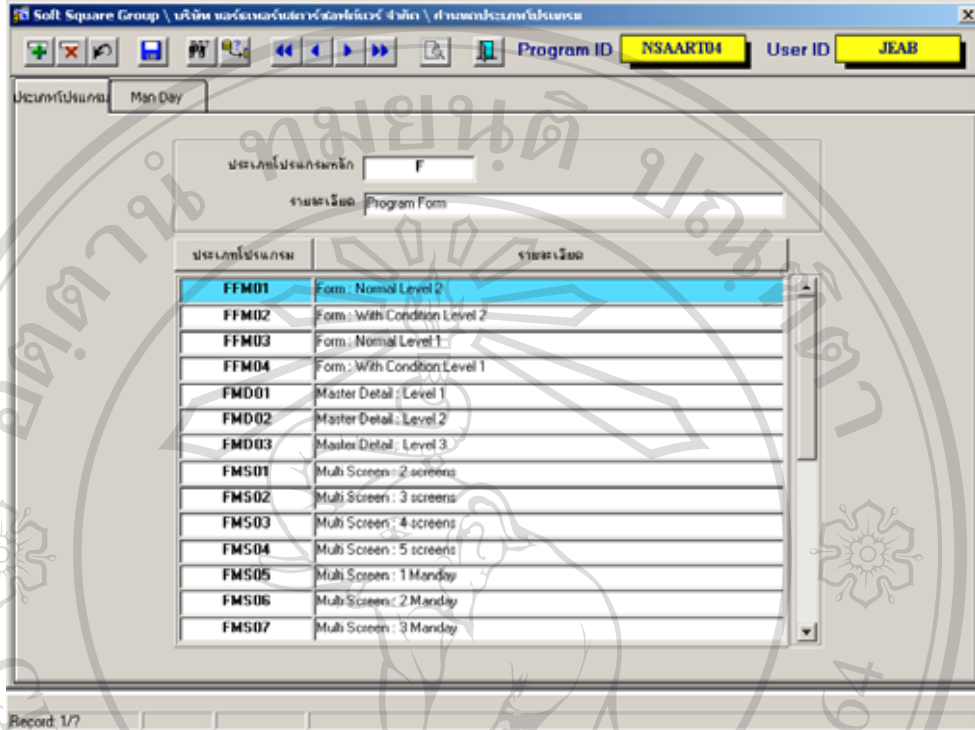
Soft Square Group \ บริษัท ซอร์ฟแวร์สแควร์ซอฟต์แวร์ จำกัด \ กำหนดประเภทโปรแกรม

Program ID NSAART04 User ID JEAB

ประเภทโปรแกรม Man Day

ประเภทโปรแกรมหลัก F

รายละเอียด Program Form

| ประเภทโปรแกรม | รายละเอียด |
|---|---|
| FFM01 | Form : Normal Level 2 |
| FFM02 | Form : With Condition Level 2 |
| FFM03 | Form : Normal Level 1 |
| FFM04 | Form : With Condition Level 1 |
| FMD01 | Master Detail : Level 1 |
| FMD02 | Master Detail : Level 2 |
| FMD03 | Master Detail : Level 3 |
| FMS01 | Multi Screen : 2 screens |
| FMS02 | Multi Screen : 3 screens |
| FMS03 | Multi Screen : 4 screens |
| FMS04 | Multi Screen : 5 screens |
| FMS05 | Multi Screen : 1 Manday |
| FMS06 | Multi Screen : 2 Manday |
| FMS07 | Multi Screen : 3 Manday |

Record: 1/7